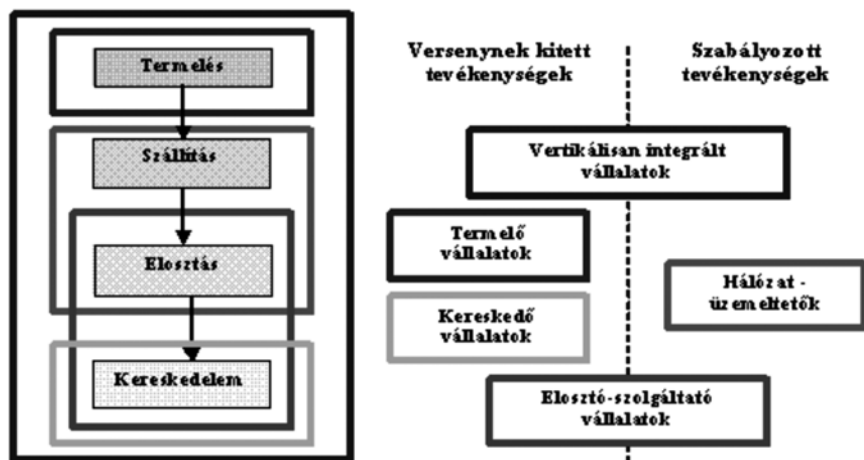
Termelés

Szállítás

Elosztás

Kereskedelem

Versenynek kitett tevékenységek

Szabályozott tevékenységek

Vertikálisan integrált vállalatok

Termelő vállalatok

Hálózat - üzemeltetők

Kereskedő vállalatok

Elosztó-szolgáltató vállalatok